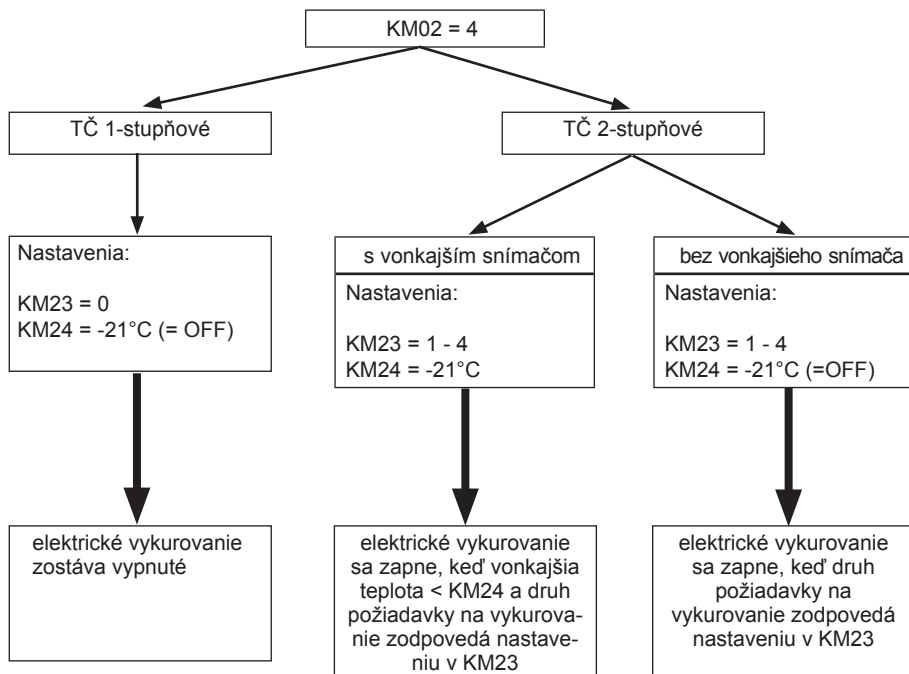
KM02 = 4

TČ 1-stupňové

TČ 2-stupňové

Nastavenia:

KM23 = 0
KM24 = -21°C (= OFF)

s vonkajším snímačom

Nastavenia:

KM23 = 1 - 4
KM24 = -21°C

bez vonkajšieho snímača

Nastavenia:

KM23 = 1 - 4
KM24 = -21°C (=OFF)

elektrické vykurovanie zostáva vypnuté

elektrické vykurovanie sa zapne, keď vonkajšia teplota < KM24 a druh požiadavky na vykurovanie zodpovedá nastaveniu v KM23

elektrické vykurovanie sa zapne, keď druh požiadavky na vykurovanie zodpovedá nastaveniu v KM23